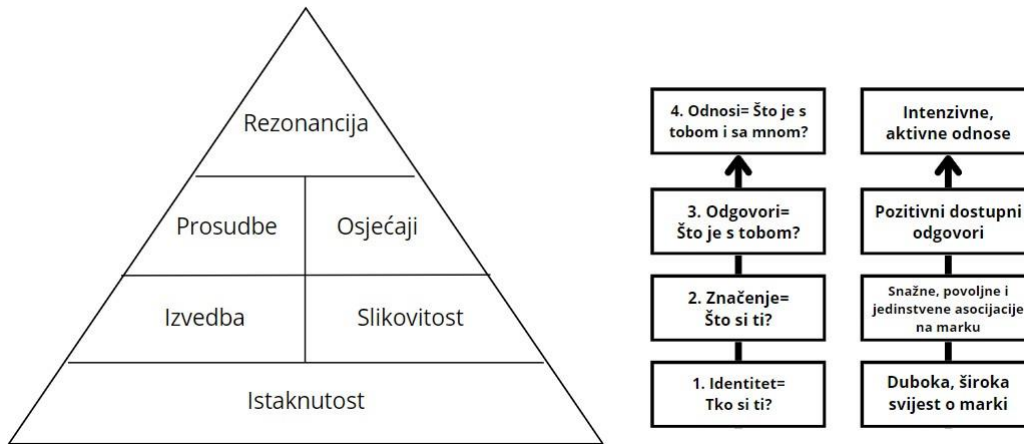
Rezonancija

Prosudbe

Osjećaji

Izvedba

Slikovitost

Istaknutost

4. Odnosi= Što je s tobom i sa mnom?

3. Odgovori= Što je s tobom?

2. Značenje= Što si ti?

1. Identitet= Tko si ti?

Intenzivne, aktivne odnose

Pozitivni dostupni odgovori

Snažne, povoljne i jedinstvene asocijacije na marku

Duboka, široka svijest o marki